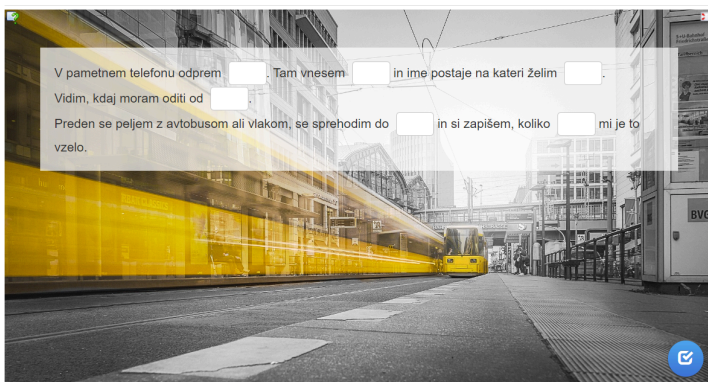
V pametnem telefonu odprem [ ]. Tam vnesem [ ] in ime postaje na kateri želim [ ].
Vidim, kdaj moram oditi od [ ].
Preden se peljem z avtobusom ali vlakom, se sprehodim do [ ] in si zapišem, koliko [ ] mi je to vzelo.

BVG